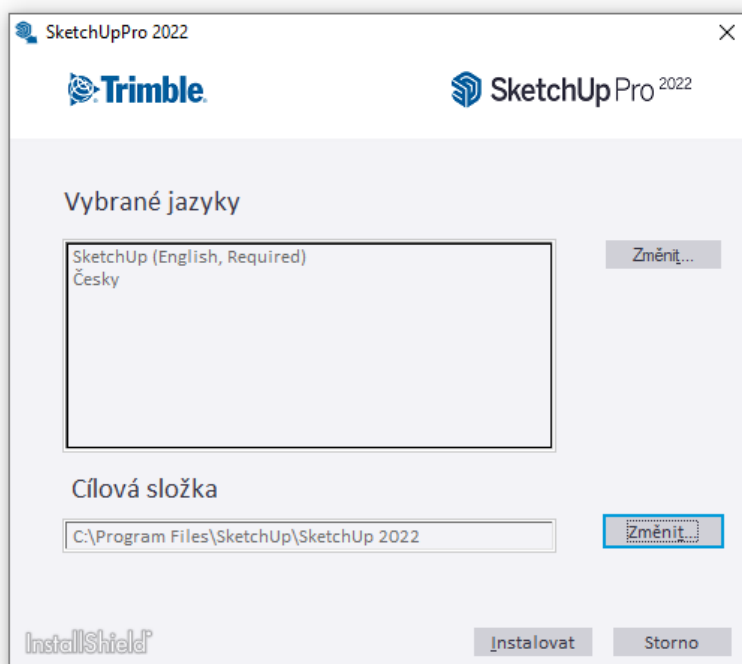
SketchUpPro 2022
×

Trimble.

SketchUp Pro 2022

Vybrané jazyky

SketchUp (English, Required)
Česky

Změnit...

Cílová složka

C:\Program Files\SketchUp\SketchUp 2022

Změnit...

InstallShield

Instalovat

Storno